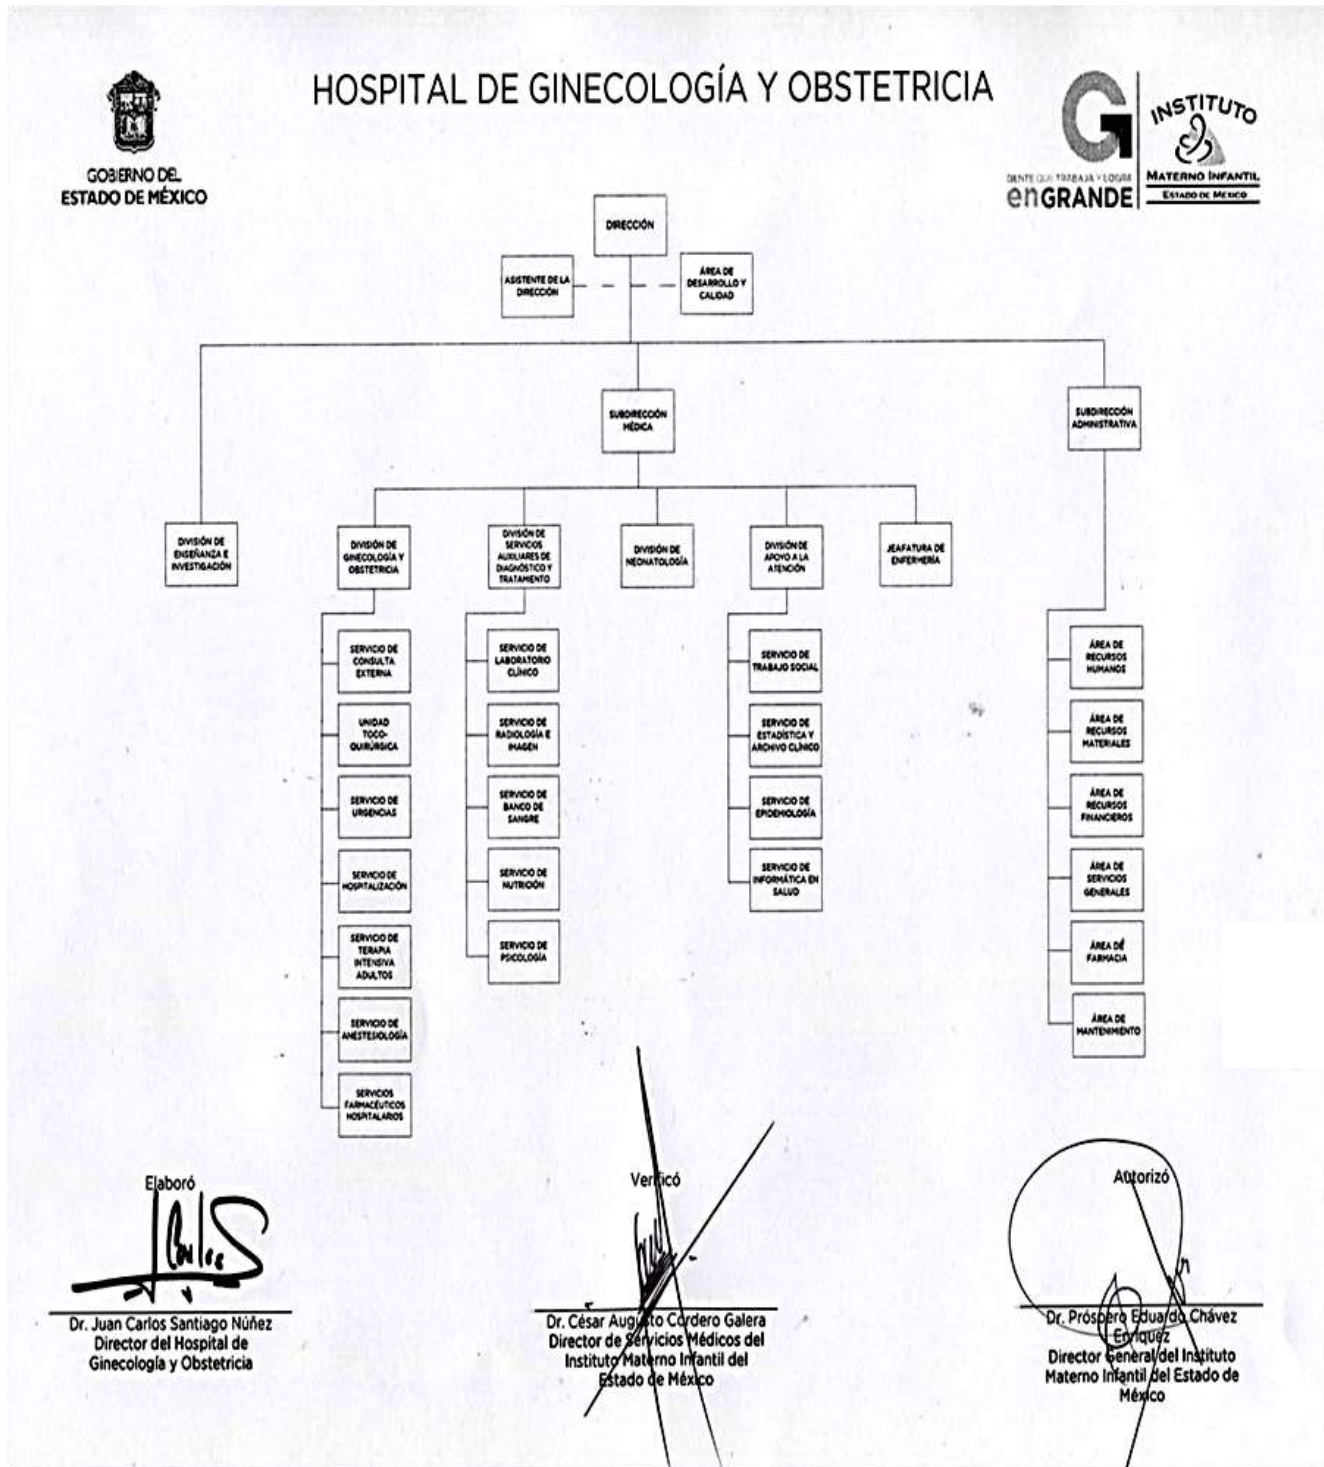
GOBIERNO DEL ESTADO DE MÉXICO

HOSPITAL DE GINECOLOGÍA Y OBSTETRICIA

GENTE QUE TRABAJA Y LOGRA enGRANDE

INSTITUTO MATERNO INFANTIL ESTADO DE MÉXICO

DIRECCIÓN

ASISTENTE DE LA DIRECCIÓN

ÁREA DE DESARROLLO Y CALIDAD

SUBDIRECCIÓN MÉDICA

SUBDIRECCIÓN ADMINISTRATIVA

DIVISIÓN DE ENSEÑANZA E INVESTIGACIÓN

DIVISIÓN DE GINECOLOGÍA Y OBSTETRICIA

DIVISIÓN DE SERVICIOS AUXILIARES DE DIAGNÓSTICO Y TRATAMIENTO

DIVISIÓN DE NEONATOLOGÍA

DIVISIÓN DE APOYO A LA ATENCIÓN

JEAFATURA DE ENFERMERÍA

SERVICIO DE CONSULTA EXTERNA

UNIDAD TOCO-QUIRÚRGICA

SERVICIO DE URGENCIAS

SERVICIO DE HOSPITALIZACIÓN

SERVICIO DE TERAPIA INTENSIVA ADULTOS

SERVICIO DE ANESTESIOLOGÍA

SERVICIOS FARMACÉUTICOS HOSPITALARIOS

SERVICIO DE LABORATORIO CLÍNICO

SERVICIO DE RADIOLOGÍA E IMAGEN

SERVICIO DE BANCO DE SANGRE

SERVICIO DE NUTRICIÓN

SERVICIO DE PSICOLOGÍA

SERVICIO DE TRABAJO SOCIAL

SERVICIO DE ESTADÍSTICA Y ARCHIVO CLÍNICO

SERVICIO DE EPIDEMIOLOGÍA

SERVICIO DE INFORMÁTICA EN SALUD

ÁREA DE RECURSOS HUMANOS

ÁREA DE RECURSOS MATERIALES

ÁREA DE RECURSOS FINANCIEROS

ÁREA DE SERVICIOS GENERALES

ÁREA DE FARMACIA

ÁREA DE MANTENIMIENTO

Elaboró
Dr. Juan Carlos Santiago Núñez
Director del Hospital de Ginecología y Obstetricia

Verificó
Dr. César Augusto Cordero Galera
Director de Servicios Médicos del Instituto Materno Infantil del Estado de México

Autorizó
Dr. Próspero Eduardo Chávez Enríquez
Director General del Instituto Materno Infantil del Estado de México